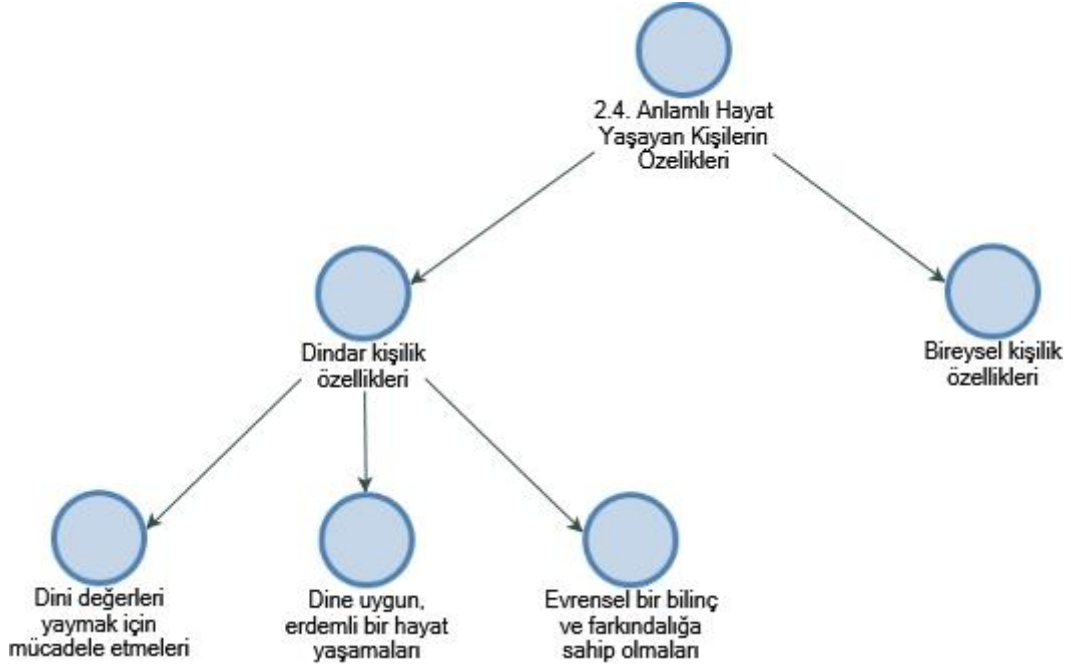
2.4. Anlamlı Hayat Yaşayan Kişilerin Özelikleri

Dindar kişilik özellikleri

Bireysel kişilik özellikleri

Dini değerleri yaymak için mücadele etmeleri

Dine uygun, erdemli bir hayat yaşamaları

Evrensel bir bilinç ve farkındalığa sahip olmaları